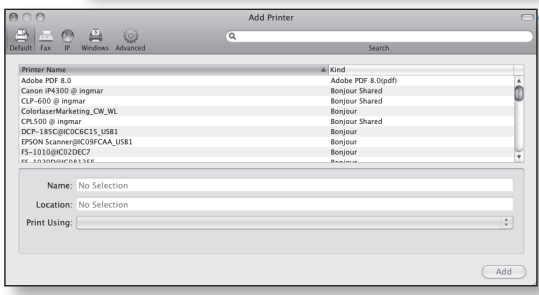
Add Printer

Default Fax IP Windows Advanced

Search

| Printer Name | Kind |
|---|---|
| Adobe PDF 8.0 | Adobe PDF 8.0(pdf) |
| Canon iP4300 @ ingmar | Bonjour Shared |
| CLP-600 @ ingmar | Bonjour Shared |
| ColorlaserMarketing_CW_WL | Bonjour |
| CPL500 @ ingmar | Bonjour Shared |
| DCP-185C@IC0C6C15_USB1 | Bonjour |
| EPSON Scanner@IC09FCAA_USB1 | Bonjour |
| FS-1010@IC02DEC7 | Bonjour |
| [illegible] | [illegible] |

Name: No Selection

Location: No Selection

Print Using:

Add